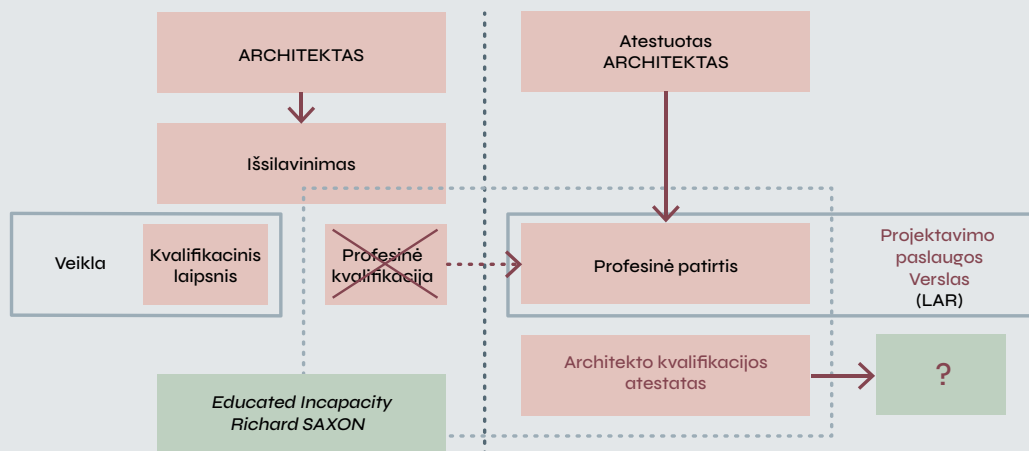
ARCHITEKTAS

Išsilavinimas

Veikla

Kvalifikacinis laipsnis

Profesinė kvalifikacija

Educated Incapacity
Richard SAXON

Atestuotas ARCHITEKTAS

Profesinė patirtis

Projektavimo paslaugos Verslas
(LAR)

Architekto kvalifikacijos atestatas

?